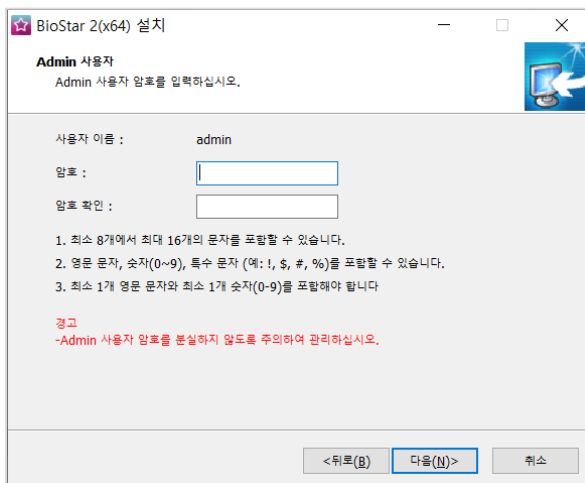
BioStar 2(x64) 설치

Admin 사용자
Admin 사용자 암호를 입력하십시오.

사용자 이름 : admin

암호 :

암호 확인 :

1. 최소 8개에서 최대 16개의 문자를 포함할 수 있습니다.
2. 영문 문자, 숫자(0~9), 특수 문자 (예: !, $, #, %)를 포함할 수 있습니다.
3. 최소 1개 영문 문자와 최소 1개 숫자(0-9)를 포함해야 합니다

경고
-Admin 사용자 암호를 분실하지 않도록 주의하여 관리하십시오.

<뒤로(B) 다음(N)> 취소